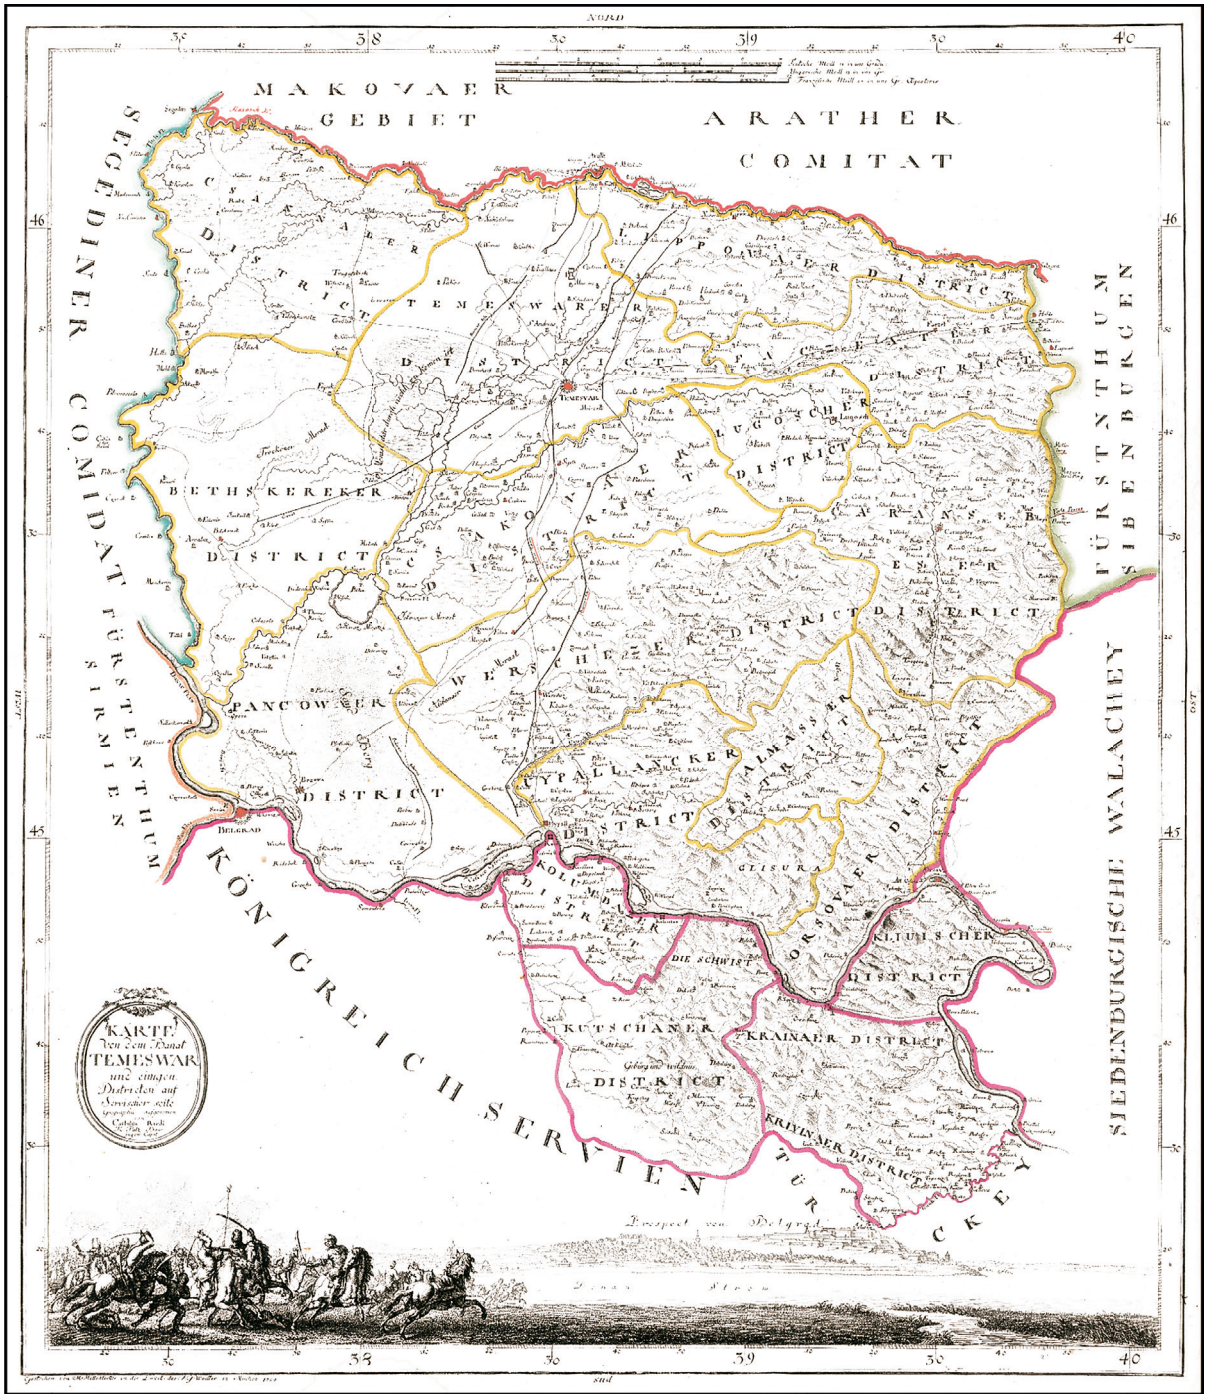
NORD

30 38 30 39 30 40

Teutsche Meill 15 in einem Grad
Ungarische Meill 12 in ein Gr.
Französische Meill 25 in ein Gr. Spatiren

MAKOVAER GEBIET

ARATHER COMITAT

SEGEDINER COMIDAT

FÜRSTENTHUM SIRMIEN

FÜRSTENTHUM SIBENBURGEN

SIEBENBURGISCHE WALACHEY

KÖNIGREICH SERVIEN

TÜRCKEY

CSANADER DISTRICT

TEMESWARER DISTRICT

TEMESVAR

POGER DISTRICT

FACSETER DISTRICT

LUGOSCHER DISTRICT

BETHSKEREKER DISTRICT

CSAKOVAER DISTRICT

KARANSEBESER DISTRICT

WERSCHETZER DISTRICT

PANCOWER DISTRICT

BELGRAD

PALLANCKER DISTRICT

ALMASSER DISTRICT

ORSOVAER DISTRICT

GLISURA

KOLUMBACZER DISTRICT

DIE SCHWIST

KLIUTSCHER DISTRICT

KUTSCHANER DISTRICT

KRAINAER DISTRICT

KRIVIVER DISTRICT

Gebürg und wildniss

KARTE von dem Banat TEMESWAR und einigen Districten auf Servischer seite

Prospect von Belgrad

Donau Strom

46

45

OST

sud

38 30 39 30 40

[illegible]